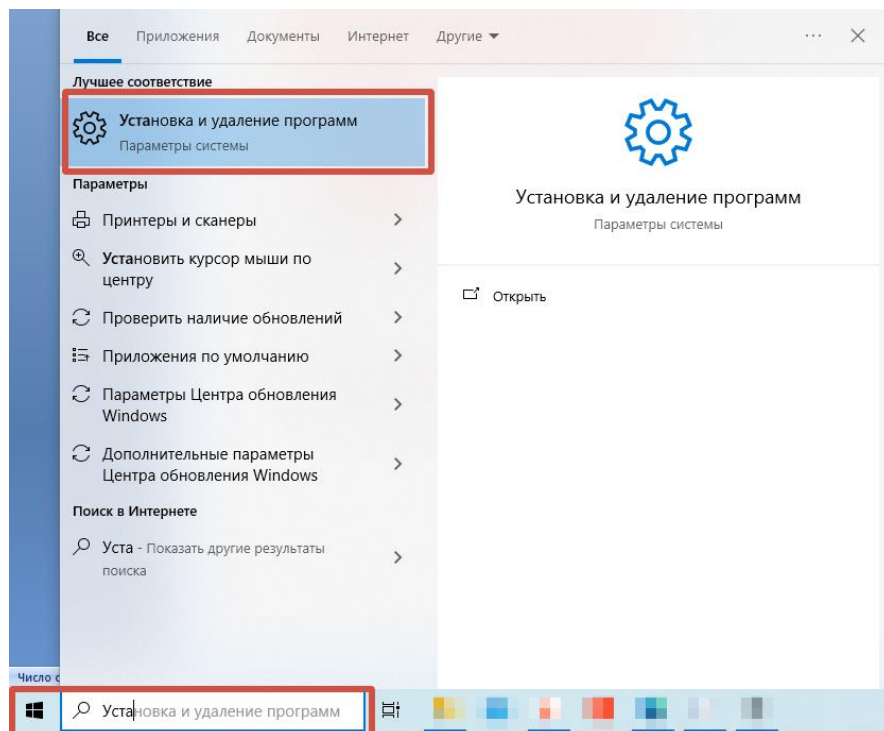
Все Приложения Документы Интернет Другие ▾ ··· ✕

Лучшее соответствие

Установка и удаление программ
Параметры системы

Параметры

Принтеры и сканеры >

Установить курсор мыши по центру >

Проверить наличие обновлений >

Приложения по умолчанию >

Параметры Центра обновления Windows >

Дополнительные параметры Центра обновления Windows >

Поиск в Интернете

Уста - Показать другие результаты поиска >

Установка и удаление программ
Параметры системы

Открыть

Число с

Установка и удаление программ